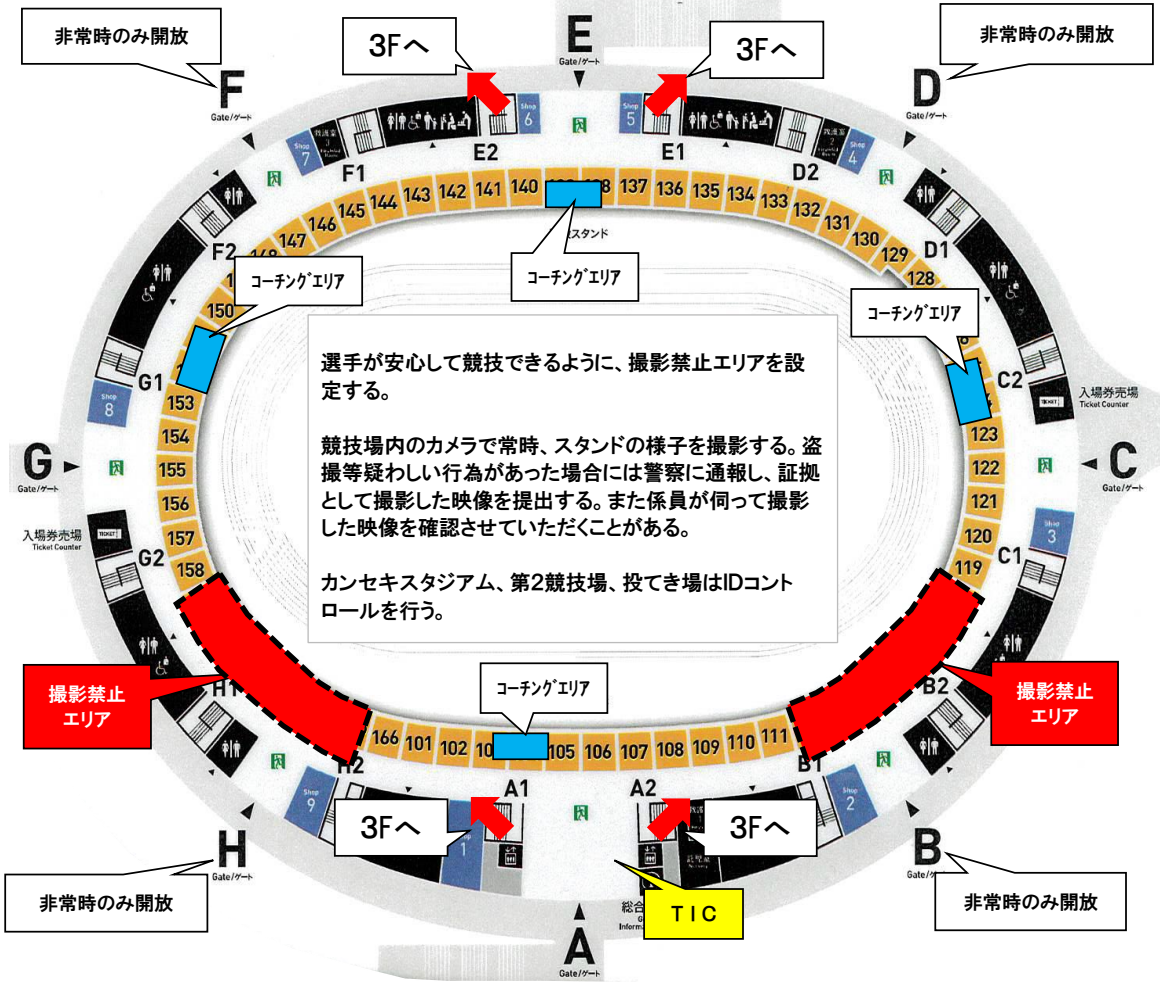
非常時のみ開放

F
Gate/ゲート

3Fへ

E
Gate/ゲート

3Fへ

非常時のみ開放

D
Gate/ゲート

Shop 7

救護室

F1

E2

Shop 6

Shop 5

E1

救護室

Shop 4

D2

145 144 143 142 141 140 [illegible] 138 137 136 135 134 133 132 131 130 129 128

146 147 148

スタンド

F2

D1

コーチングエリア

コーチングエリア

コーチングエリア

150

選手が安心して競技できるように、撮影禁止エリアを設定する。

競技場内のカメラで常時、スタンドの様子を撮影する。盗撮等疑わしい行為があった場合には警察に通報し、証拠として撮影した映像を提出する。また係員が伺って撮影した映像を確認させていただくことがある。

カンセキスタジアム、第2競技場、投てき場はIDコントロールを行う。

G1

Shop 8

C2

TICKET

入場券売場
Ticket Counter

153 154 155 156 157 158

123 122 121 120 119

G
Gate/ゲート

C
Gate/ゲート

入場券売場
Ticket Counter

TICKET

G2

Shop 3

C1

撮影禁止エリア

撮影禁止エリア

H1

B2

コーチングエリア

166 101 102 10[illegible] 105 106 107 108 109 110 111

H2

B1

Shop 9

A1

A2

Shop 2

3Fへ

Shop 1

3Fへ

救護室

H
Gate/ゲート

B
Gate/ゲート

非常時のみ開放

総合
Informa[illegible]

TIC

非常時のみ開放

A
Gate/ゲート